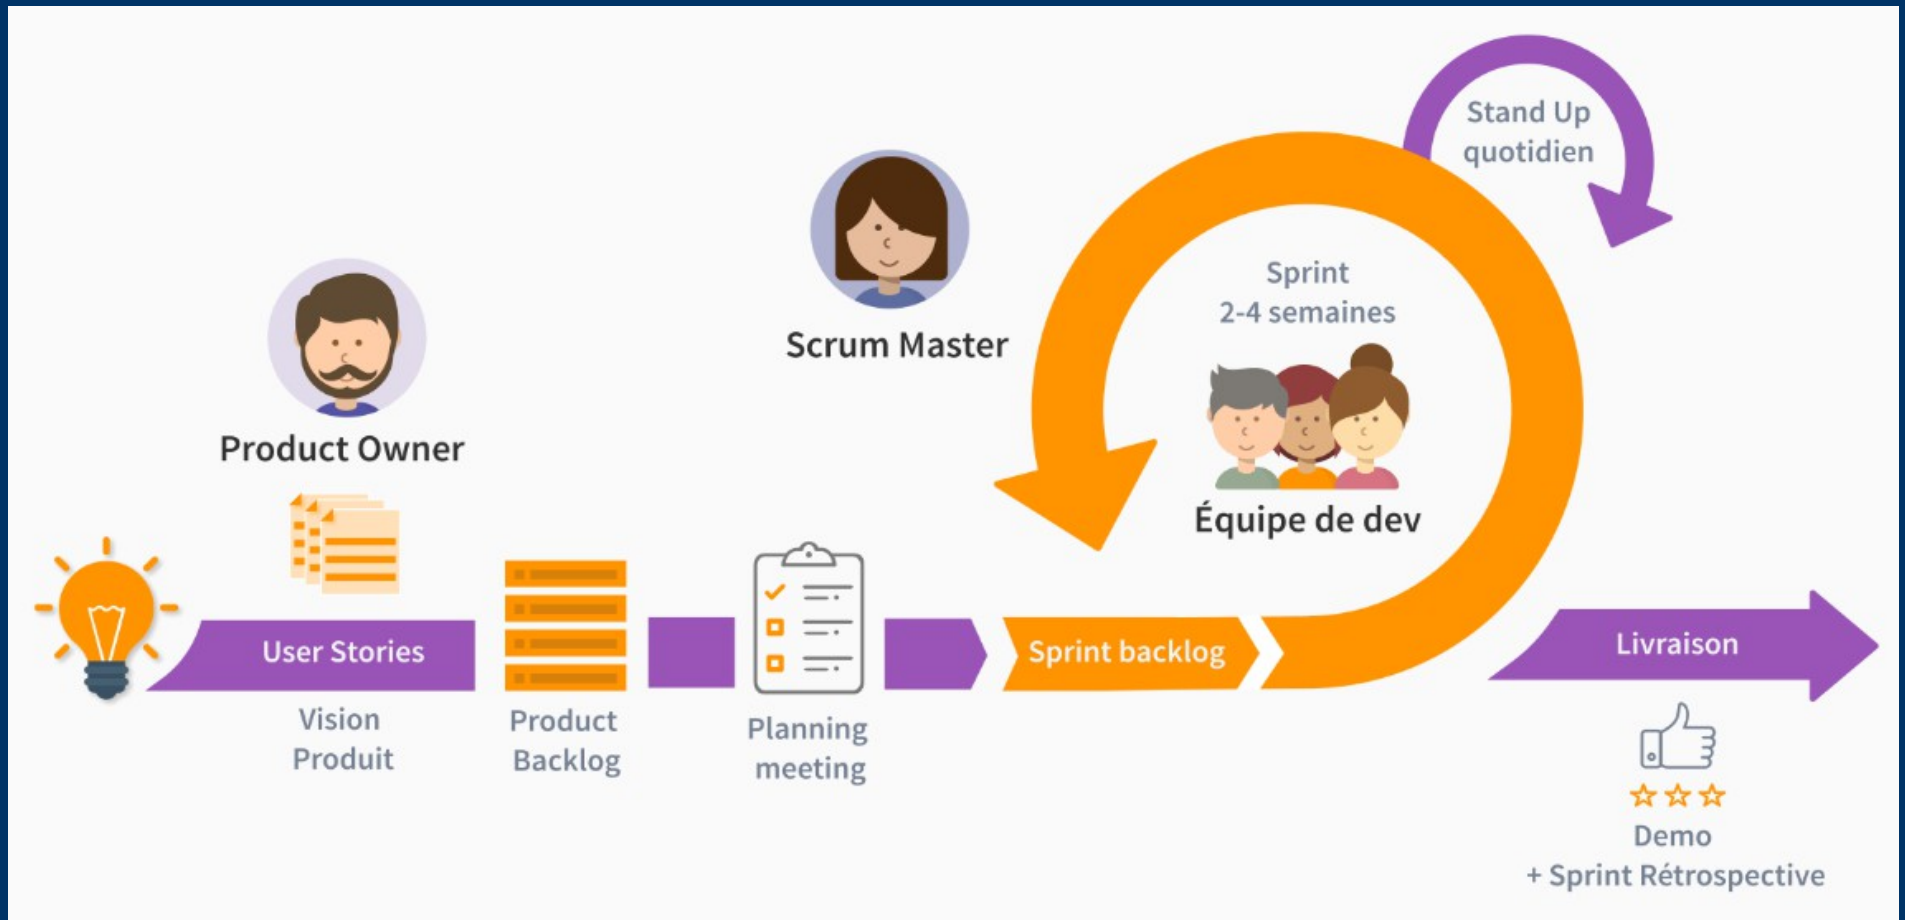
Stand Up quotidien

Scrum Master

Sprint
2-4 semaines

Product Owner

Équipe de dev

User Stories

Sprint backlog

Livraison

Vision Produit

Product Backlog

Planning meeting

Demo
+ Sprint Rétrospective